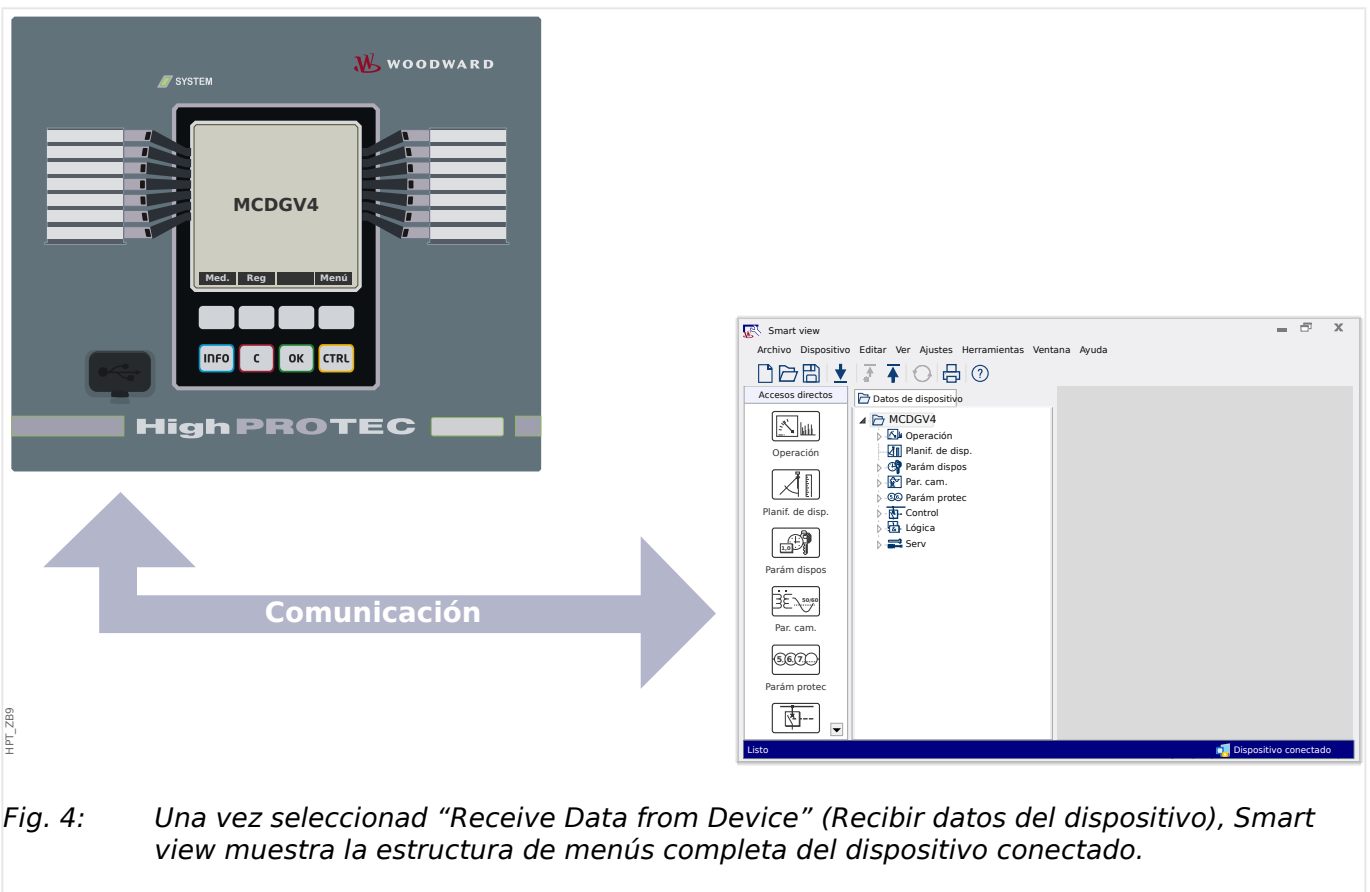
WOODWARD

SYSTEM

MCDGV4

Med. Reg Menú

INFO C OK CTRL

HighPROTEC

Comunicación

HPT_ZB9

Smart view

Archivo Dispositivo Editar Ver Ajustes Herramientas Ventana Ayuda

Accesos directos

Datos de dispositivo

Operación

Planif. de disp.

Parám dispos

Par. cam.

Parám protec

MCDGV4
Operación
Planif. de disp.
Parám dispos
Par. cam.
Parám protec
Control
Lógica
Serv

Listo

Dispositivo conectado

Fig. 4: Una vez seleccionad “Receive Data from Device” (Recibir datos del dispositivo), Smart view muestra la estructura de menús completa del dispositivo conectado.